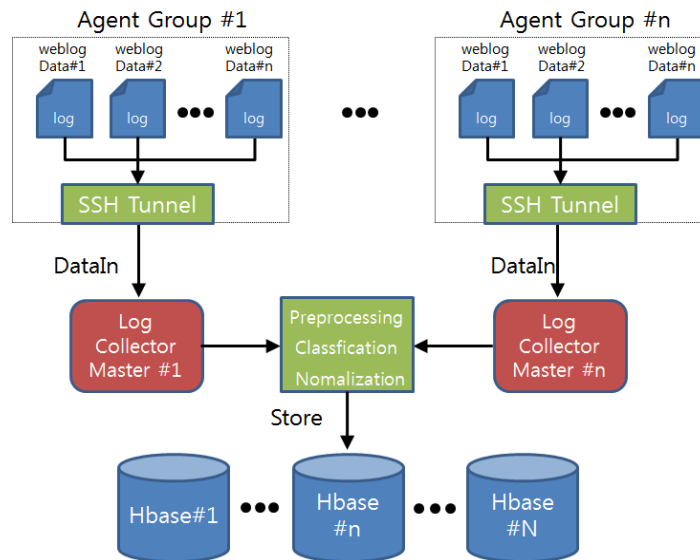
Agent Group #1

weblog Data#1
log
weblog Data#2
log
weblog Data#n
log

SSH Tunnel

Agent Group #n

weblog Data#1
log
weblog Data#2
log
weblog Data#n
log

SSH Tunnel

DataIn

DataIn

Log Collector Master #1

Preprocessing
Classfication
Nomalization

Log Collector Master #n

Store

Hbase#1

Hbase #n

Hbase #N